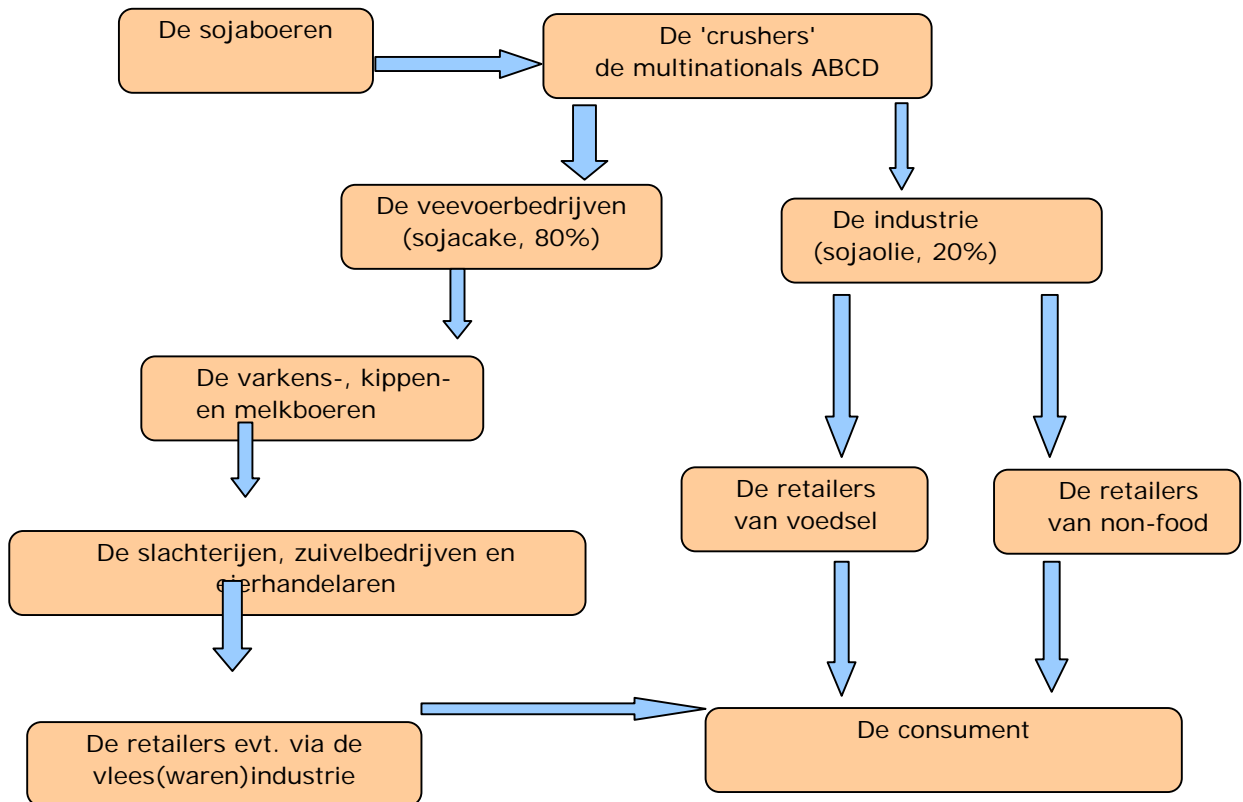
De sojaboeren

De 'crushers'
de multinationals ABCD

De veevoerbedrijven
(sojacake, 80%)

De industrie
(sojaolie, 20%)

De varkens-, kippen- en melkboeren

De retailers
van voedsel

De retailers
van non-food

De slachterijen, zuivelbedrijven en eierhandelaren

De retailers evt. via de vlees(waren)industrie

De consument